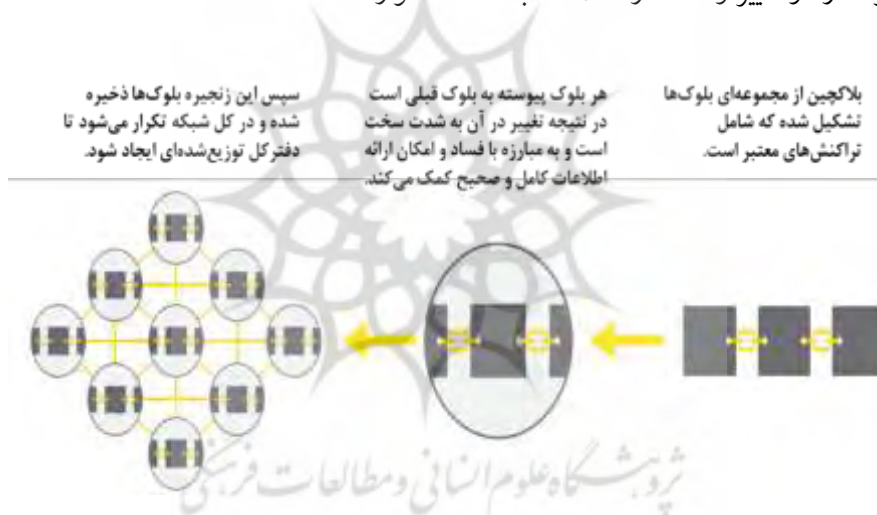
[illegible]

بلاکچین از مجموعه‌ای بلوک‌ها تشکیل شده که شامل تراکنش‌های معتبر است.

هر بلوک پیوسته به بلوک قبلی است در نتیجه تغییر در آن به شدت سخت است و به مبارزه با فساد و امکان ارائه اطلاعات کامل و صحیح کمک می‌کند.

سپس این زنجیره بلوک‌ها ذخیره شده و در کل شبکه تکرار می‌شود تا دفترکل توزیع‌شده‌ای ایجاد شود.

پژوهشگاه علوم انسانی و مطالعات فرهنگی